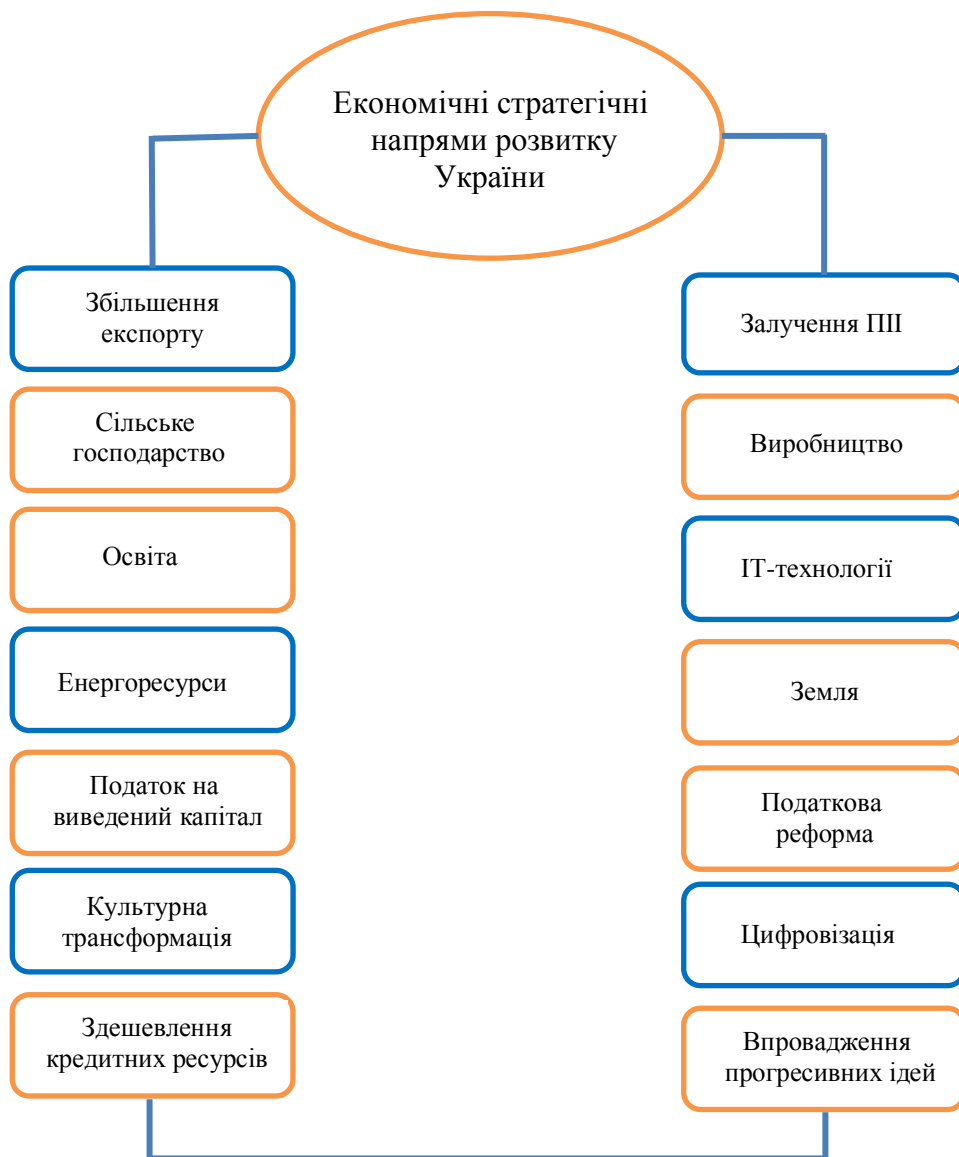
Економічні стратегічні напрями розвитку України

Збільшення експорту

Сільське господарство

Освіта

Енергоресурси

Податок на виведений капітал

Культурна трансформація

Здешевлення кредитних ресурсів

Залучення ПІІ

Виробництво

ІТ-технології

Земля

Податкова реформа

Цифровізація

Впровадження прогресивних ідей